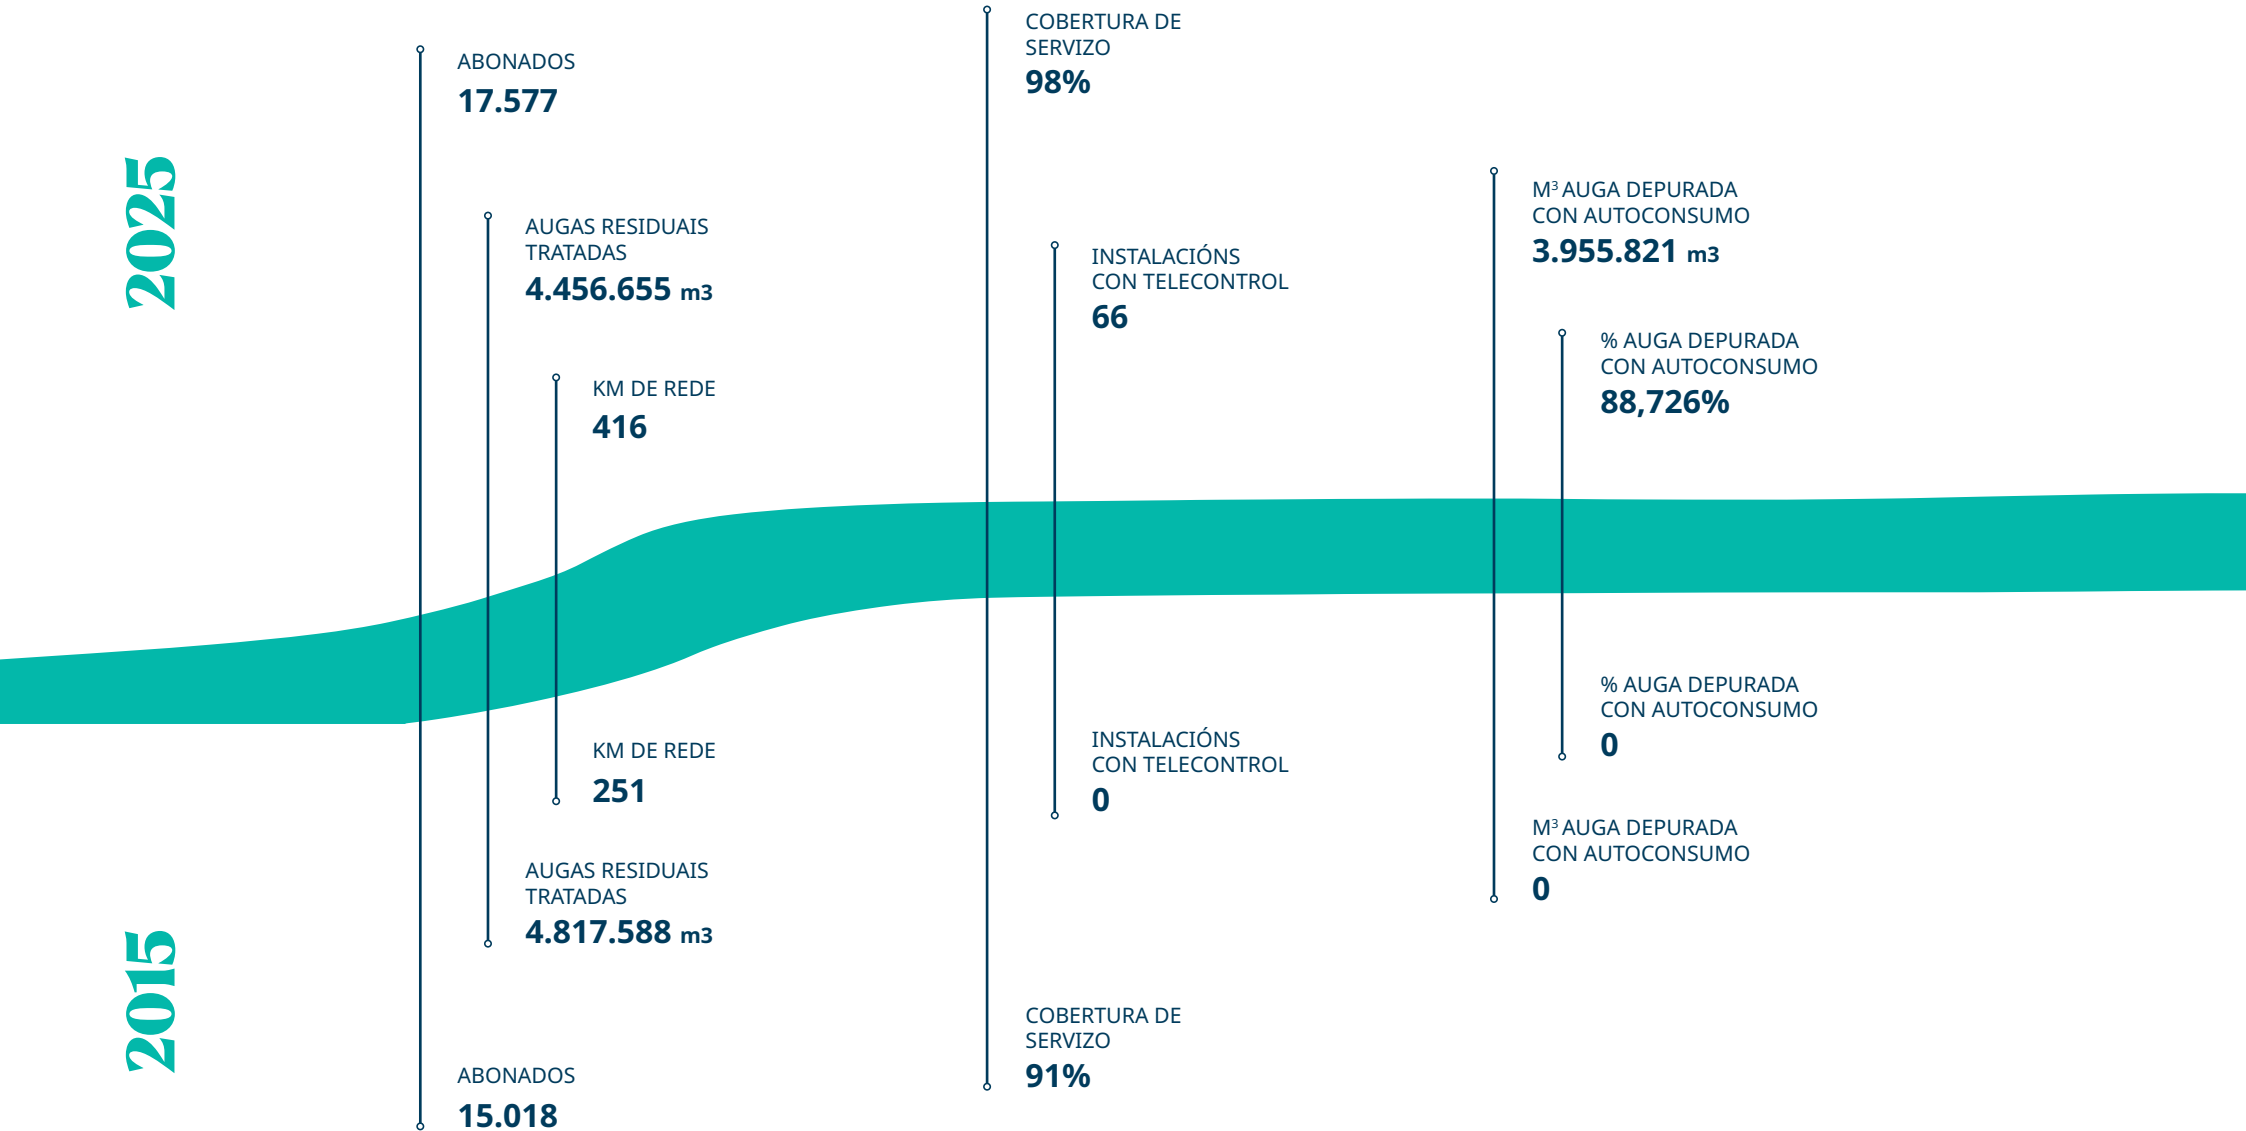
2025

ABONADOS
17.577

AUGAS RESIDUAIS TRATADAS
4.456.655 m3

KM DE REDE
416

COBERTURA DE SERVIZO
98%

INSTALACIÓNS CON TELECONTROL
66

M³ AUGA DEPURADA CON AUTOCONSUMO
3.955.821 m3

% AUGA DEPURADA CON AUTOCONSUMO
88,726%

2015

KM DE REDE
251

AUGAS RESIDUAIS TRATADAS
4.817.588 m3

ABONADOS
15.018

INSTALACIÓNS CON TELECONTROL
0

COBERTURA DE SERVIZO
91%

% AUGA DEPURADA CON AUTOCONSUMO
0

M³ AUGA DEPURADA CON AUTOCONSUMO
0